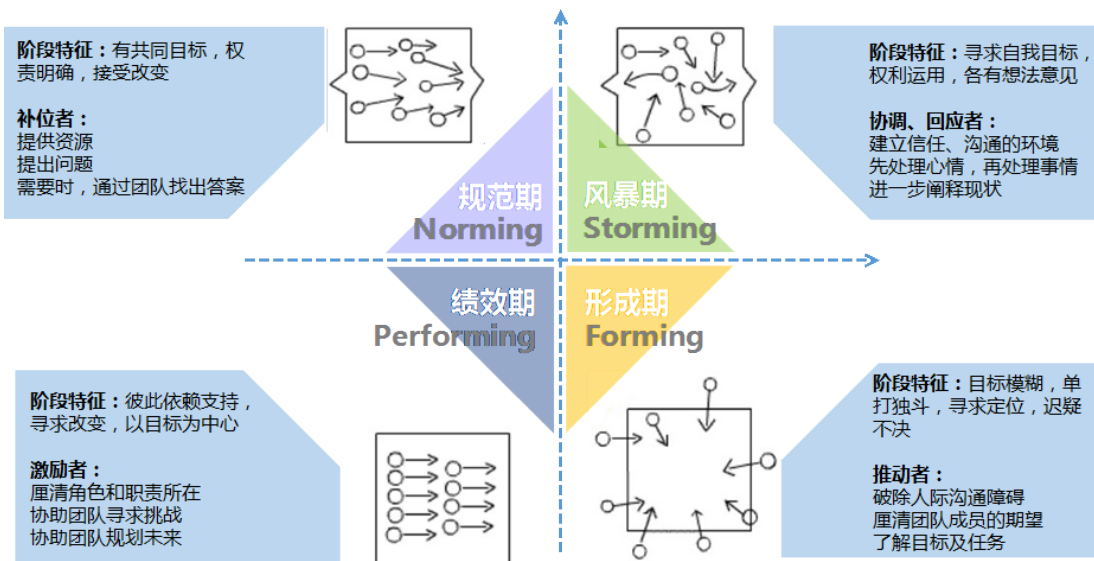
阶段特征：有共同目标，权责明确，接受改变

补位者：
提供资源
提出问题
需要时，通过团队找出答案

阶段特征：寻求自我目标，权利运用，各有想法意见

协调、回应者：
建立信任、沟通的环境
先处理心情，再处理事情
进一步阐释现状

规范期
Norming

风暴期
Storming

绩效期
Performing

形成期
Forming

阶段特征：彼此依赖支持，寻求改变，以目标为中心

激励者：
厘清角色和职责所在
协助团队寻求挑战
协助团队规划未来

阶段特征：目标模糊，单打独斗，寻求定位，迟疑不决

推动者：
破除人际沟通障碍
厘清团队成员的期望
了解目标及任务